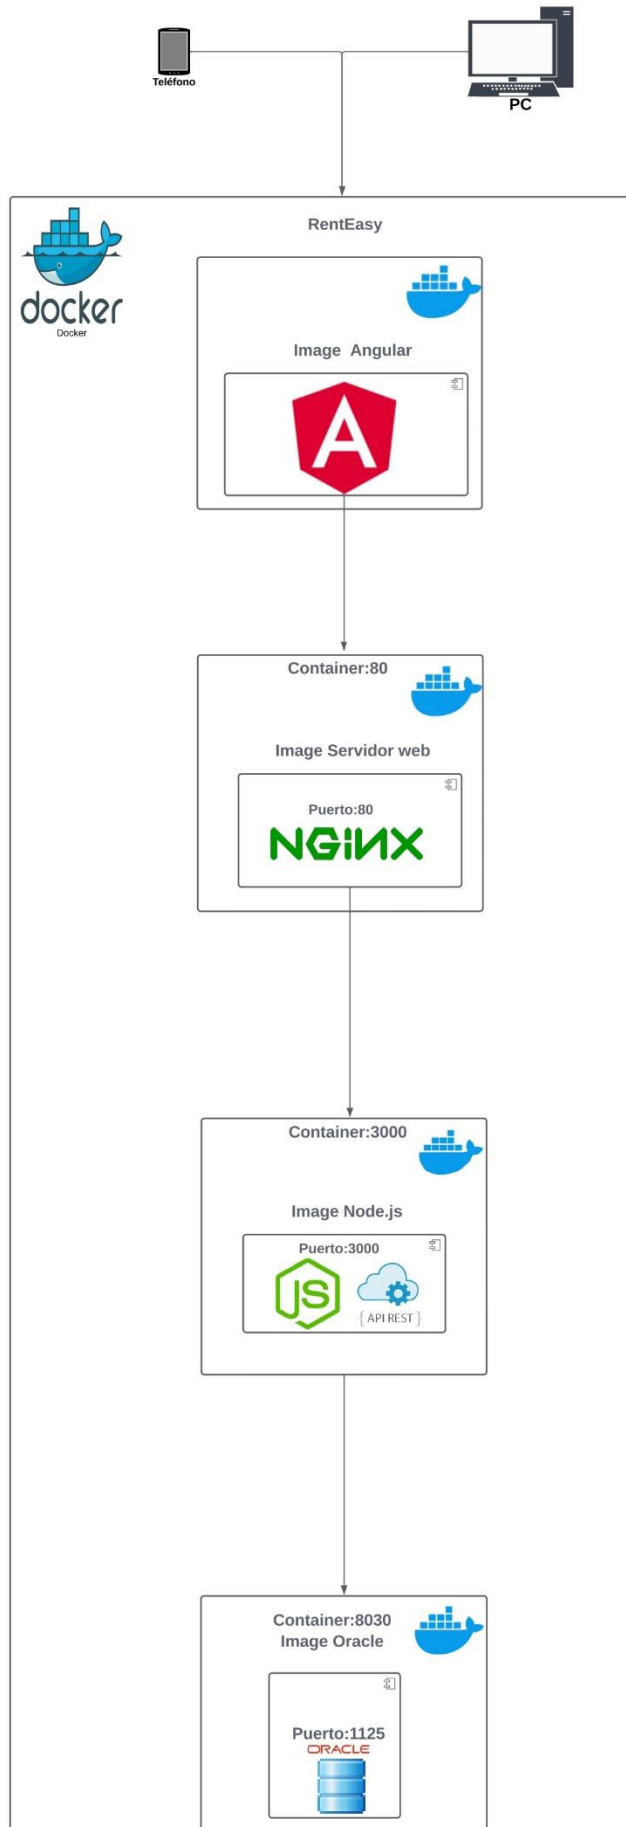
Teléfono

PC

RentEasy

docker
Docker

Image Angular

A

Container:80

Image Servidor web

Puerto:80
NGINX

Container:3000

Image Node.js

Puerto:3000
JS
{API REST}

Container:8030
Image Oracle

Puerto:1125
ORACLE